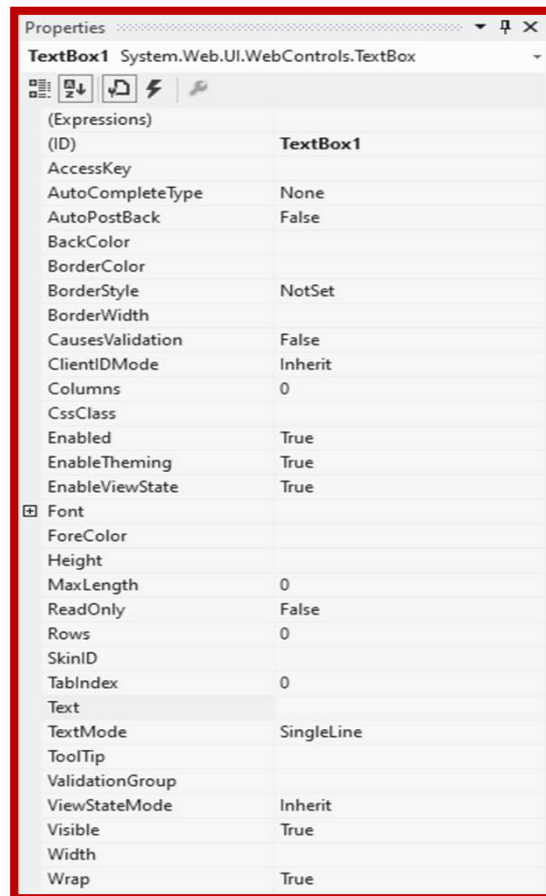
Properties

TextBox1 System.Web.UI.WebControls.TextBox

| | |
|---|---|
| (Expressions) | |
| (ID) | TextBox1 |
| AccessKey | |
| AutoCompleteType | None |
| AutoPostBack | False |
| BackColor | |
| BorderColor | |
| BorderStyle | NotSet |
| BorderWidth | |
| CausesValidation | False |
| ClientIDMode | Inherit |
| Columns | 0 |
| CssClass | |
| Enabled | True |
| EnableTheming | True |
| EnableViewState | True |
| Font | |
| ForeColor | |
| Height | |
| MaxLength | 0 |
| ReadOnly | False |
| Rows | 0 |
| SkinID | |
| TabIndex | 0 |
| Text | |
| TextMode | SingleLine |
| ToolTip | |
| ValidationGroup | |
| ViewStateMode | Inherit |
| Visible | True |
| Width | |
| Wrap | True |